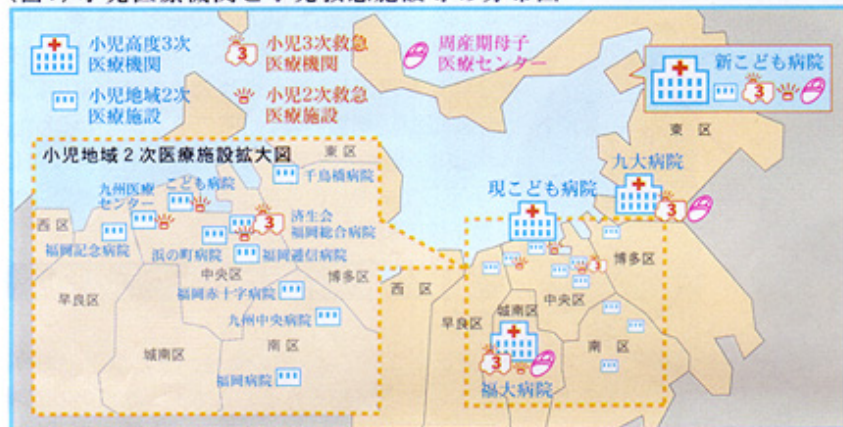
(図) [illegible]

小児高度3次医療機関
3 小児3次救急医療機関
周産期母子医療センター
新こども病院
3
小児地域2次医療施設
小児2次救急医療施設
東区

小児地域２次医療施設拡大図
東区
九州医療センター
こども病院
千鳥橋病院
西区
3
済生会福岡総合病院
福岡記念病院
浜の町病院
福岡逓信病院
中央区
博多区
福岡赤十字病院
早良区
九州中央病院
城南区
南区
福岡病院

九大病院
現こども病院
3
西区
博多区
早良区
城南区
中央区
南区
3
福大病院